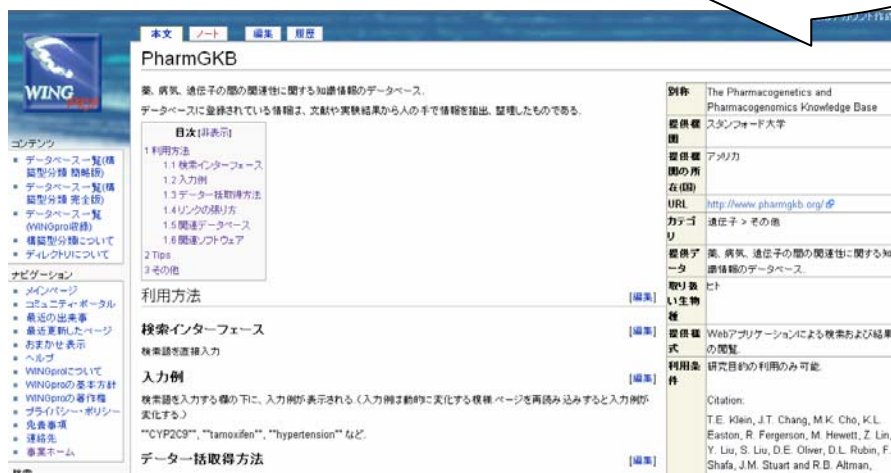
本文 ノート 編集 履歴

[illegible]アカウント作成

PharmGKB

WING

コンテンツ
• データベース一覧(積層型分類 簡略版)
• データベース一覧(積層型分類 完全版)
• データベース一覧(WINGpro収録)
• 積層型分類について
• ディレクトリについて

ナビゲーション
• メインページ
• コミュニティ・ポータル
• 最近の出来事
• 最近更新したページ
• おまかせ表示
• ヘルプ
• WINGproについて
• WINGproの基本方針
• WINGproの著作権
• プライバシー・ポリシー
• 免責事項
• 連絡先
• 事業ホーム

検索

薬、病気、遺伝子の間の関連性に関する知識情報のデータベース。

データベースに登録されている情報は、文献や実験結果から人の手で情報を抽出、整理したものである。

目次[非表示]
1 利用方法
1.1 検索インターフェース
1.2 入力例
1.3 データ一括取得方法
1.4 リンクの張り方
1.5 関連データベース
1.6 関連ソフトウェア
2 Tips
3 その他

利用方法 [編集]

検索インターフェース [編集]

検索語を直接入力

入力例 [編集]

検索語を入力する欄の下に、入力例が表示される(入力例は動的に変化する模様.ページを再読み込みすると入力例が変化する)。

"'CYP2C9'", "'tamoxifen'", "'hypertension'" など.

データ一括取得方法 [編集]

| | |
|---|---|
| 別称 | The Pharmacogenetics and Pharmacogenomics Knowledge Base |
| 提供機関 | スタンフォード大学 |
| 提供機関の所在(国) | アメリカ |
| URL | http://www.pharmgkb.org/ |
| カテゴリ | 遺伝子 > その他 |
| 提供データ | 薬、病気、遺伝子の間の関連性に関する知識情報のデータベース。 |
| 取り扱い生物種 | ヒト |
| 提供様式 | Webアプリケーションによる検索および結果の閲覧 |
| 利用条件 | 研究目的の利用のみ可能.<br><br>Citation:<br>T.E. Klein, J.T. Chang, M.K. Cho, K.L. Easton, R. Fergerson, M. Hewett, Z. Lin, Y. Liu, S. Liu, D.E. Oliver, D.L. Rubin, F. Shafa, J.M. Stuart and R.B. Altman, |